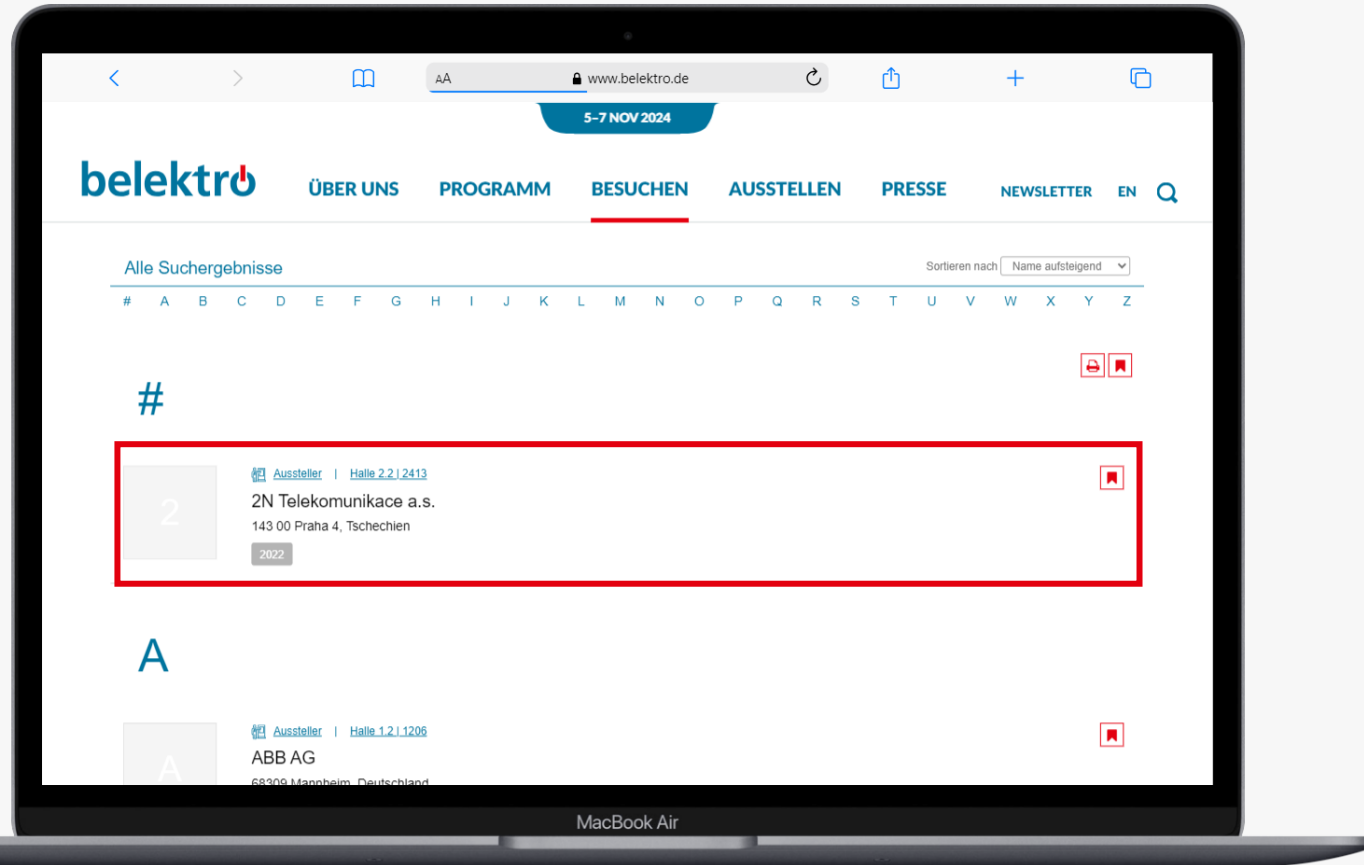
AA www.belektro.de

5–7 NOV 2024

belektro

ÜBER UNS PROGRAMM BESUCHEN AUSSTELLEN PRESSE NEWSLETTER EN

Alle Suchergebnisse

Sortieren nach Name aufsteigend

# A B C D E F G H I J K L M N O P Q R S T U V W X Y Z

#

2

Aussteller | Halle 2.2 | 2413

2N Telekomunikace a.s.

143 00 Praha 4, Tschechien

2022

A

A

Aussteller | Halle 1.2 | 1206

ABB AG

68309 Mannheim, Deutschland

MacBook Air